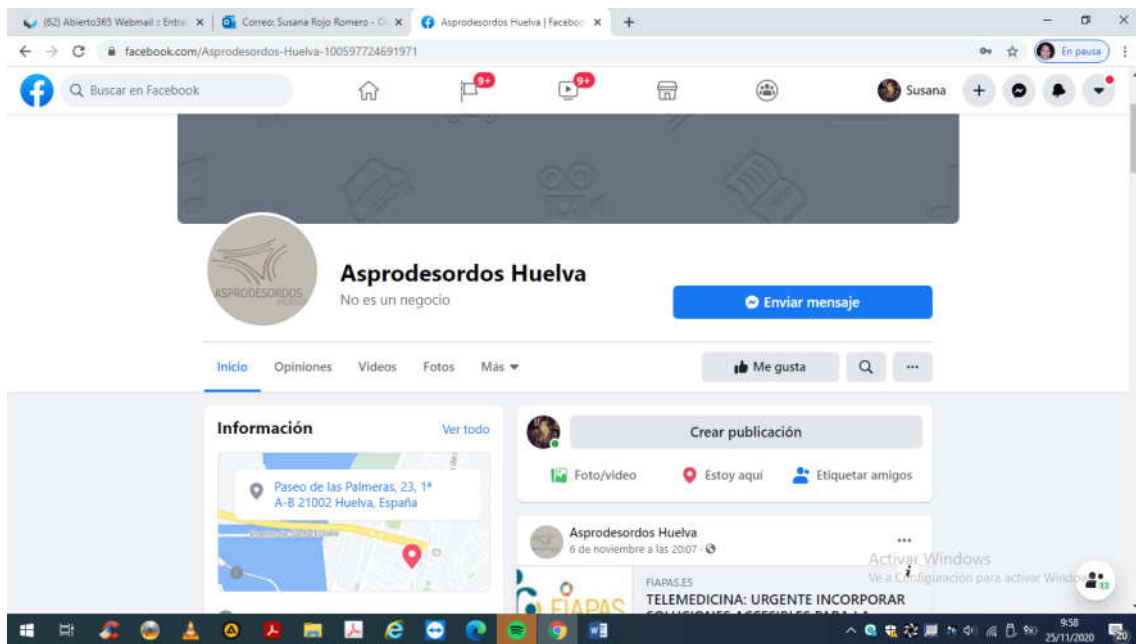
(62) Abierto365 Webmail :: Entra × Correo: Susana Rojo Romero - O × Asprodesordos Huelva | Faceboo ×
facebook.com/Asprodesordos-Huelva-100597724691971
En pausa
Buscar en Facebook
9+
9+
Susana

ASPRODESORDOS HUELVA
Asprodesordos Huelva
No es un negocio
Enviar mensaje

Inicio Opiniones Videos Fotos Más
Me gusta
...

Información
Ver todo
Paseo de las Palmeras, 23, 1ª A-B 21002 Huelva, España

Crear publicación
Foto/video Estoy aquí Etiquetar amigos

Asprodesordos Huelva
6 de noviembre a las 20:07 ·
...
FIAPAS.ES
TELEMEDICINA: URGENTE INCORPORAR SOLUCIONES ACCESIBLES PARA LA
FIAPAS

Activar Windows
Ve a Configuración para activar Windows.

9:58
25/11/2020
20